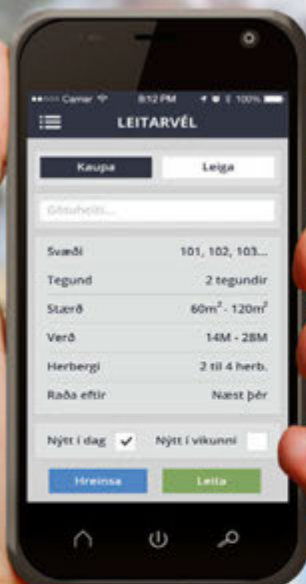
Carrier 8:12 PM 100%

LEITARVÉL

Kaupa

Leiga

Götuheiti...

| | |
|---|---|
| Svæði | 101, 102, 103... |
| Tegund | 2 tegundir |
| Stærð | $60m^2$ - $120m^2$ |
| Verð | 14M - 28M |
| Herbergi | 2 til 4 herb. |
| Raða eftir | Næst þér |

Nýtt í dag ✓

Nýtt í vikunni

Hreinsa

Leita